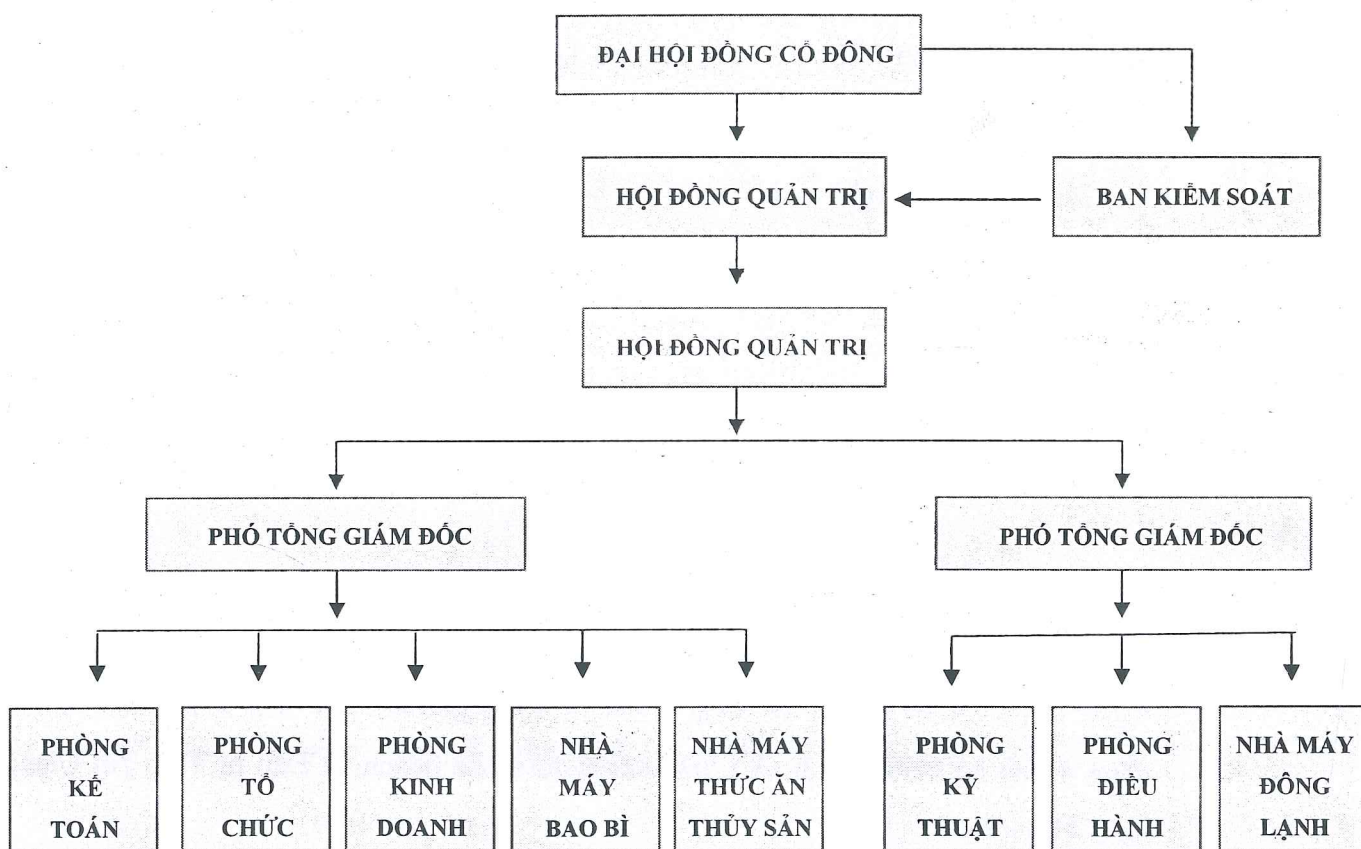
ĐẠI HỘI ĐỒNG CỔ ĐÔNG

HỘI ĐỒNG QUẢN TRỊ

BAN KIỂM SOÁT

HỘI ĐỒNG QUẢN TRỊ

PHÓ TỔNG GIÁM ĐỐC

PHÓ TỔNG GIÁM ĐỐC

PHÒNG KẾ TOÁN

PHÒNG TỔ CHỨC

PHÒNG KINH DOANH

NHÀ MÁY BAO BÌ

NHÀ MÁY THỨC ĂN THỦY SẢN

PHÒNG KỸ THUẬT

PHÒNG ĐIỀU HÀNH

NHÀ MÁY ĐÔNG LẠNH